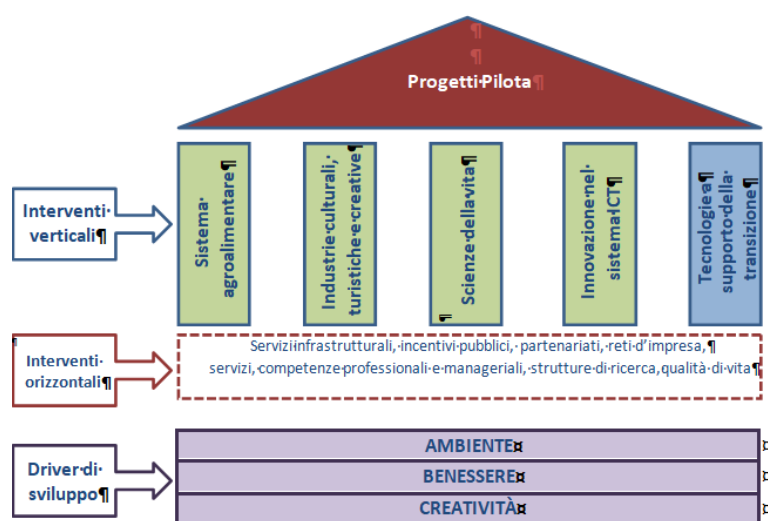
¶
¶
Progetti·Pilota¶

Interventi·verticali¶

Sistema·agroalimentare¶

Industrie·culturali,·turistiche·e·creative¶

Scienze·della·vita¶

Innovazione·nel·sistema·ICT¶

Tecnologie·a·supporto·della·transizione¶

Interventi·orizzontali¶

Servizi·infrastrutturali,·incentivi·pubblici,·partenariati,·reti·d'impresa,¶
servizi,·competenze·professionali·e·manageriali,·strutture·di·ricerca,·qualità·di·vita¶

Driver·di·sviluppo¶

AMBIENTE¤

BENESSERE¤

CREATIVITÀ¤